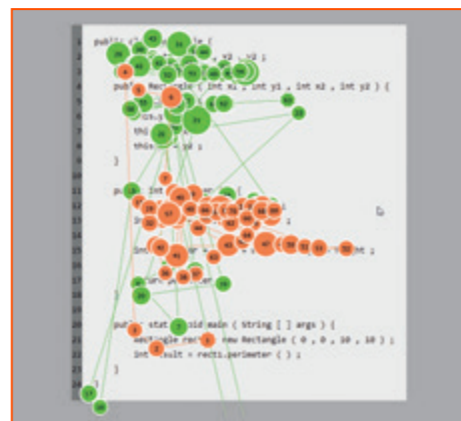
1 publ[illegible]le {
2 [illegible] y2 , x2 , y2 ;
3
4 pub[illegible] Rect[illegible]le ( int x1 , int y1 , int x2 , int y2 ) {
5 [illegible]
6 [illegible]
7 thi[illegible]
8 this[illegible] = y2 ;
9 }
10
11 pu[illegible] int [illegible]er ( ) {
12 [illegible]
13 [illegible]
14 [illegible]
15 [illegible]te ;
16 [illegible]
17 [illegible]
18 }
19
20 pub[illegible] stat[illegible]oid main ( String [ ] args ) {
21 Rect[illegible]gle rec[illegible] new Rectangle ( 0 , 0 , 10 , 10 ) ;
22 int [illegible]sult = rect1.perimeter ( ) ;
23 }
24
25 }